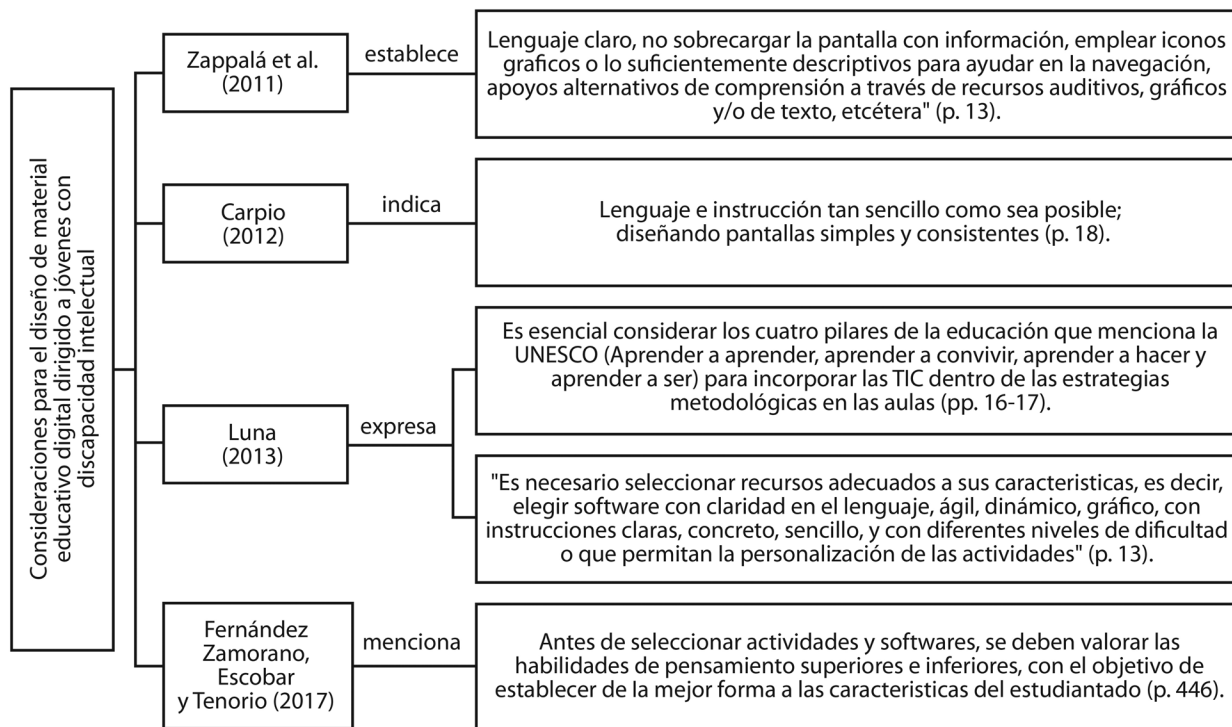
Consideraciones para el diseño de material educativo digital dirigido a jóvenes con discapacidad intelectual

Zappalá et al. (2011)

establece

Lenguaje claro, no sobrecargar la pantalla con información, emplear iconos graficos o lo suficientemente descriptivos para ayudar en la navegación, apoyos alternativos de comprensión a través de recursos auditivos, gráficos y/o de texto, etcétera" (p. 13).

Carpio (2012)

indica

Lenguaje e instrucción tan sencillo como sea posible; diseñando pantallas simples y consistentes (p. 18).

Luna (2013)

expresa

Es esencial considerar los cuatro pilares de la educación que menciona la UNESCO (Aprender a aprender, aprender a convivir, aprender a hacer y aprender a ser) para incorporar las TIC dentro de las estrategias metodológicas en las aulas (pp. 16-17).

"Es necesario seleccionar recursos adecuados a sus caracteristicas, es decir, elegir software con claridad en el lenguaje, ágil, dinámico, gráfico, con instrucciones claras, concreto, sencillo, y con diferentes niveles de dificultad o que permitan la personalización de las actividades" (p. 13).

Fernández Zamorano, Escobar y Tenorio (2017)

menciona

Antes de seleccionar actividades y softwares, se deben valorar las habilidades de pensamiento superiores e inferiores, con el objetivo de establecer de la mejor forma a las caracteristicas del estudiantado (p. 446).